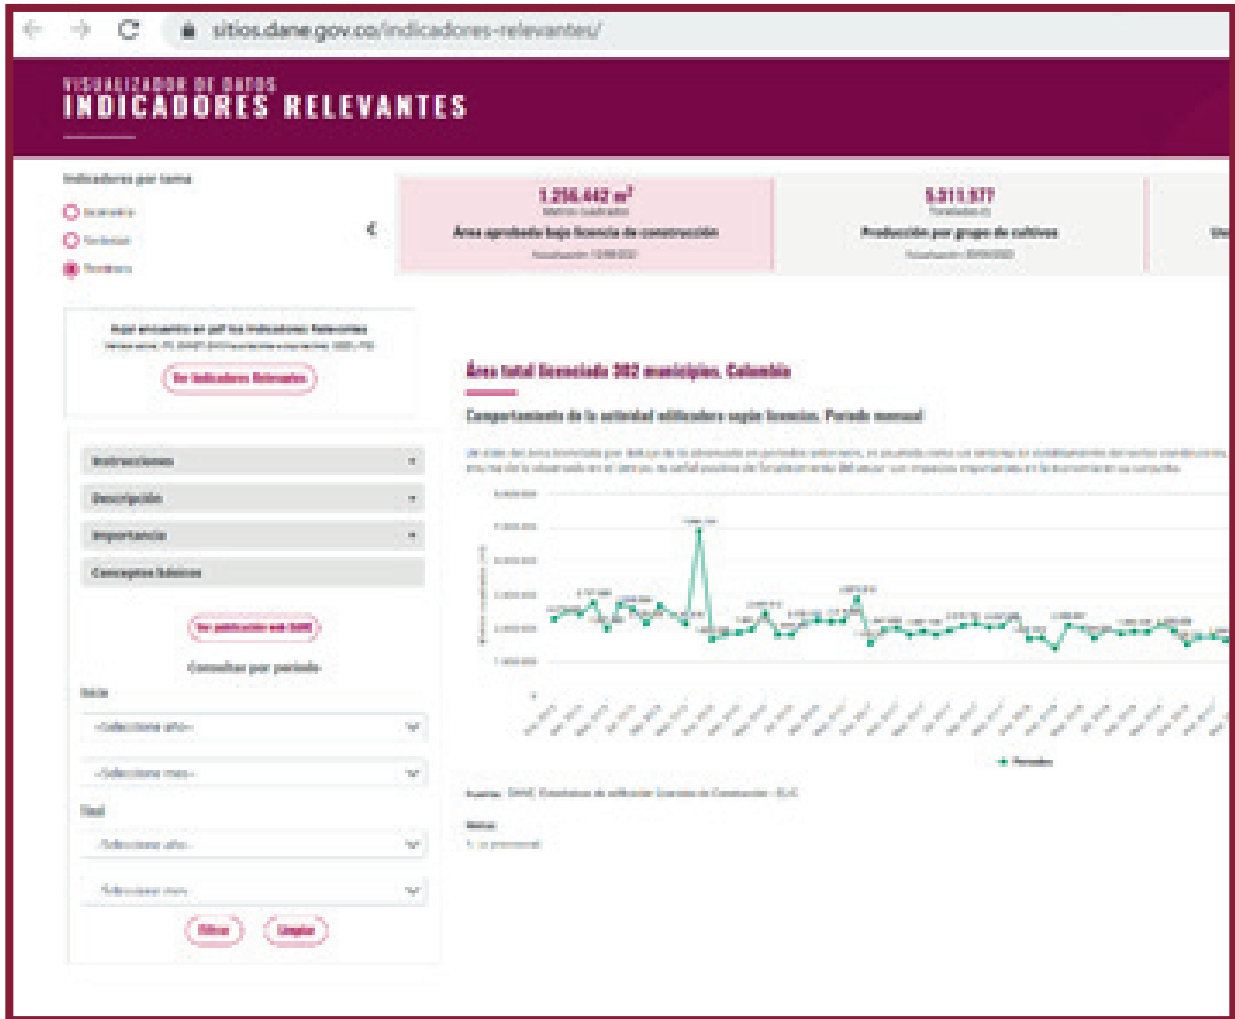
sitios.dane.gov.co/indicadores-relevantes/

VISUALIZADOR DE DATOS
INDICADORES RELEVANTES

Indicadores por tema
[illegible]
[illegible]
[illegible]

1.256.442 m²
Metros cuadrados
Área aprobada bajo licencia de construcción
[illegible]

5.011.677
Toneladas
Producción por grupo de cultivos
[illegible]

Aquí encuentra en pdf los Indicadores Relevantes
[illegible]
Ver Indicadores Relevantes

Instrucciones
Descripción
Importancia
Conceptos básicos

Ver publicación web DANE

Consultar por periodo
Inicio
-Seleccione año-
-Seleccione mes-
Final
-Seleccione año-
-Seleccione mes-
Filtrar
Limpiar

Área total licenciada 302 municipios. Colombia
Comportamiento de la actividad edificadora según licencias. Periodo mensual
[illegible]

Periodos
Fuente: DANE, Estadísticas de edificación Licencias de Construcción - ELIC
Notas:
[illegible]